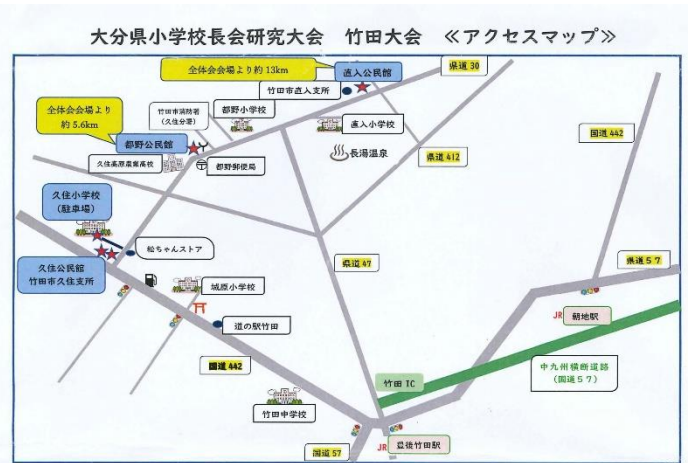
大分県小学校長会研究大会　竹田大会　≪アクセスマップ≫

全体会会場より約 13km

直入公民館

県道 30

竹田市直入支所

全体会会場より約 5.6km

竹田市消防署（久住分署）

都野小学校

直入小学校

国道 442

都野公民館

久住高原農業高校

都野郵便局

長湯温泉

県道 612

久住小学校（駐車場）

松ちゃんストア

県道 47

県道５７

久住公民館
竹田市久住支所

城原小学校

JR　朝地駅

道の駅竹田

国道 442

中九州横断道路（国道５７）

竹田 IC

竹田中学校

JR　豊後竹田駅

国道 57